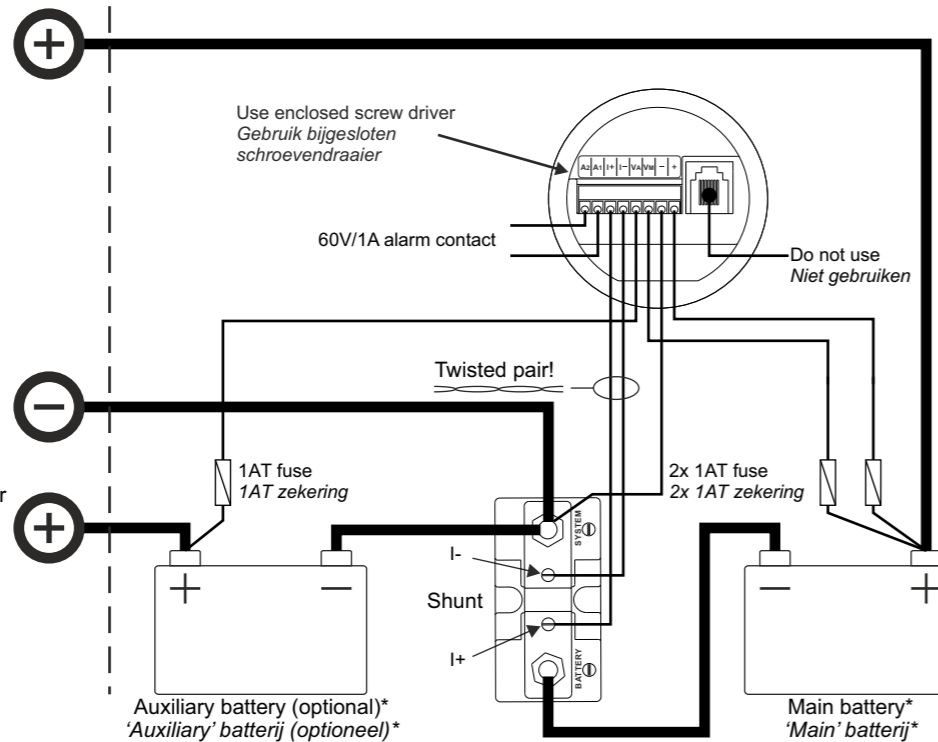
Use enclosed screw driver
Gebruik bijgesloten schroevendraaier

A2 A1 I+ I– VA VB – +

60V/1A alarm contact

Do not use
Niet gebruiken

Twisted pair!

1AT fuse
1AT zekering

2x 1AT fuse
2x 1AT zekering

r

SYSTEM

I-

Shunt

I+

BATTERY

Auxiliary battery (optional)*
'Auxiliary' batterij (optioneel)*

Main battery*
'Main' batterij*